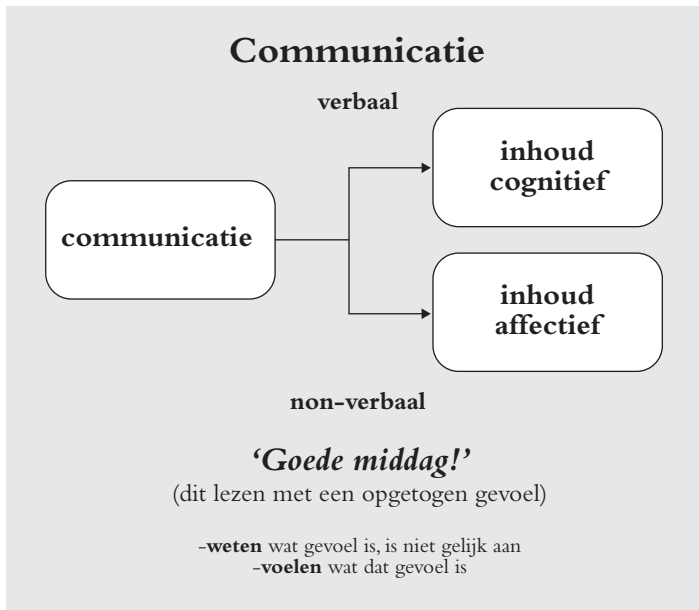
Communicatie

verbaal

communicatie

inhoud cognitief

inhoud affectief

non-verbaal

'Goede middag!'

(dit lezen met een opgetogen gevoel)

-weten wat gevoel is, is niet gelijk aan
-voelen wat dat gevoel is